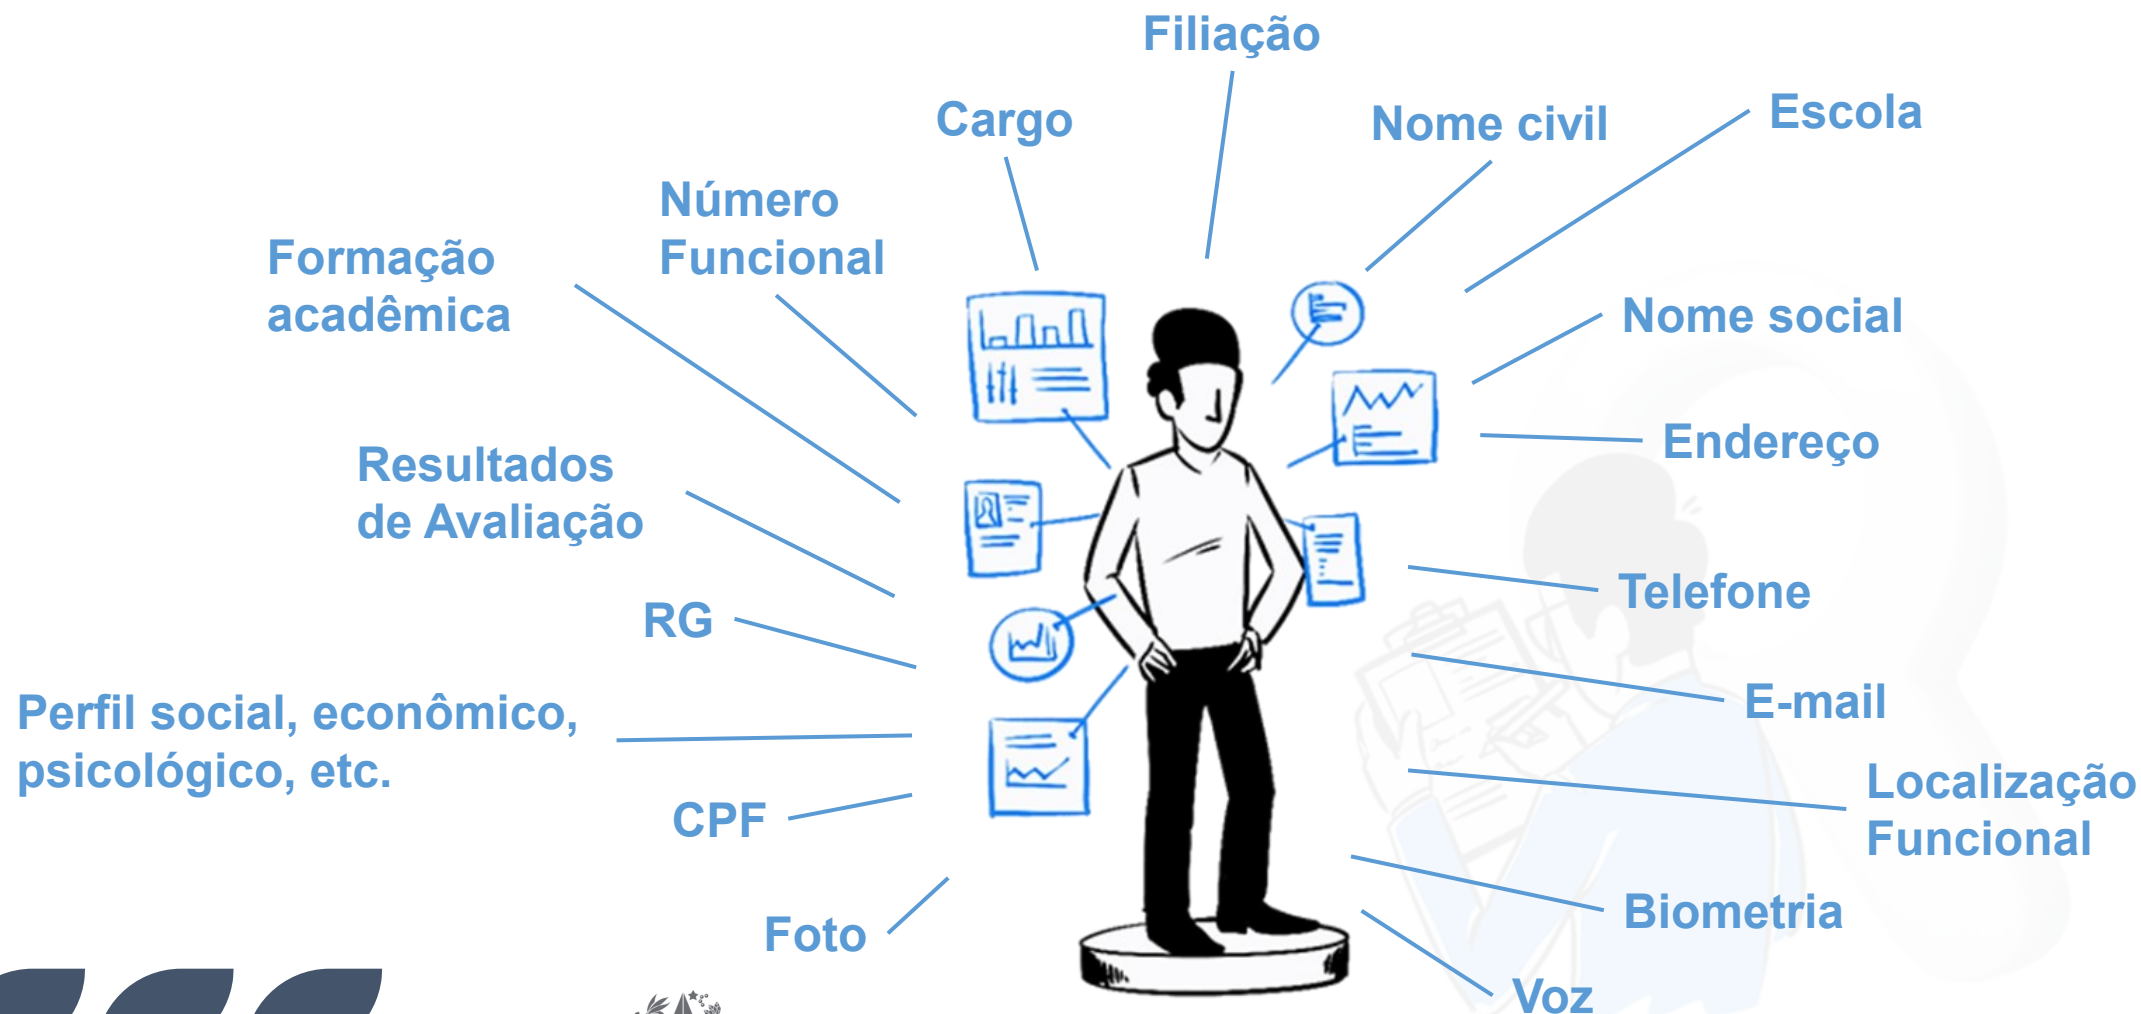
Filiação

Cargo

Nome civil

Escola

Número Funcional

Formação acadêmica

Nome social

Endereço

Resultados de Avaliação

Telefone

RG

E-mail

Perfil social, econômico, psicológico, etc.

Localização Funcional

CPF

Biometria

Foto

Voz